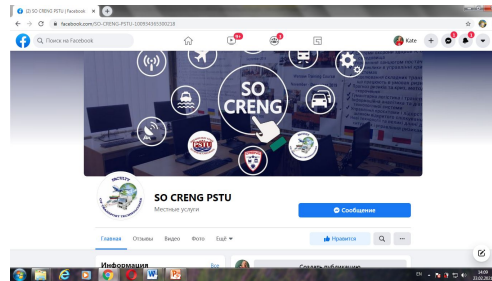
(2) SO CRENG PSTU | Facebook

facebook.com/SO-CRENG-PSTU-100593065300228

Поиск на Facebook

9+

Kate

SO CRENG

PSTU

SO CRENG PSTU

Местные услуги

Сообщение

Главная Отзывы Видео Фото Ещё

Нравится

Информация

Все

Создать публикацию

EN

14:08
22.02.2021